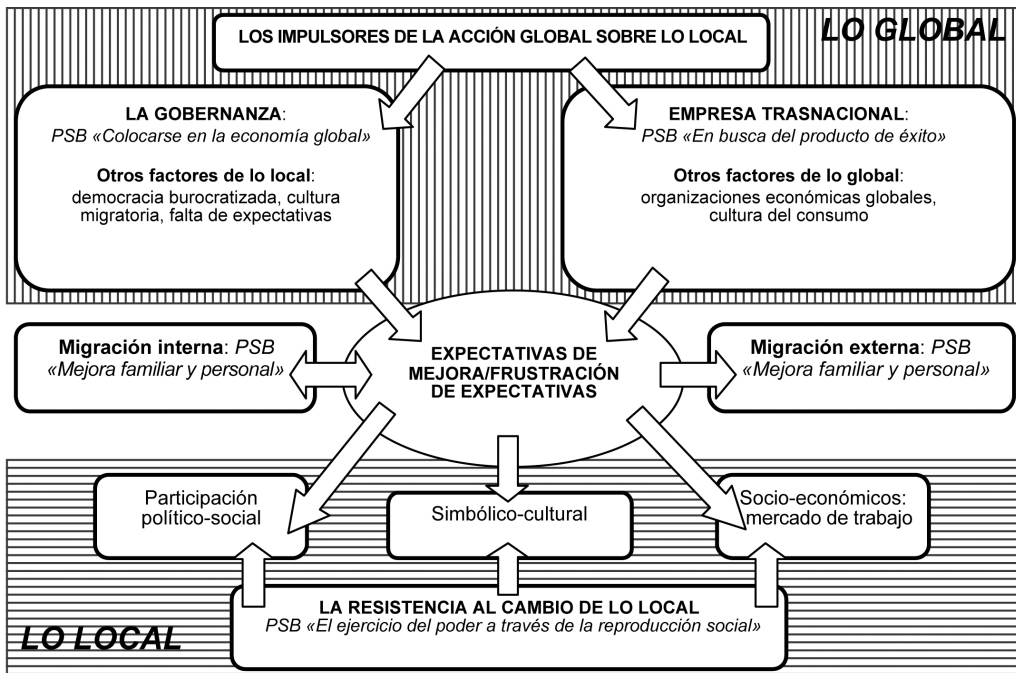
LOS IMPULSORES DE LA ACCIÓN GLOBAL SOBRE LO LOCAL

LO GLOBAL

LA GOBERNANZA:
PSB «Colocarse en la economía global»

Otros factores de lo local:
democracia burocratizada, cultura migratoria, falta de expectativas

EMPRESA TRASNACIONAL:
PSB «En busca del producto de éxito»

Otros factores de lo global:
organizaciones económicas globales, cultura del consumo

Migración interna: PSB «Mejora familiar y personal»

EXPECTATIVAS DE MEJORA/FRUSTRACIÓN DE EXPECTATIVAS

Migración externa: PSB «Mejora familiar y personal»

Participación político-social

Simbólico-cultural

Socio-económicos: mercado de trabajo

LO LOCAL

LA RESISTENCIA AL CAMBIO DE LO LOCAL
PSB «El ejercicio del poder a través de la reproducción social»